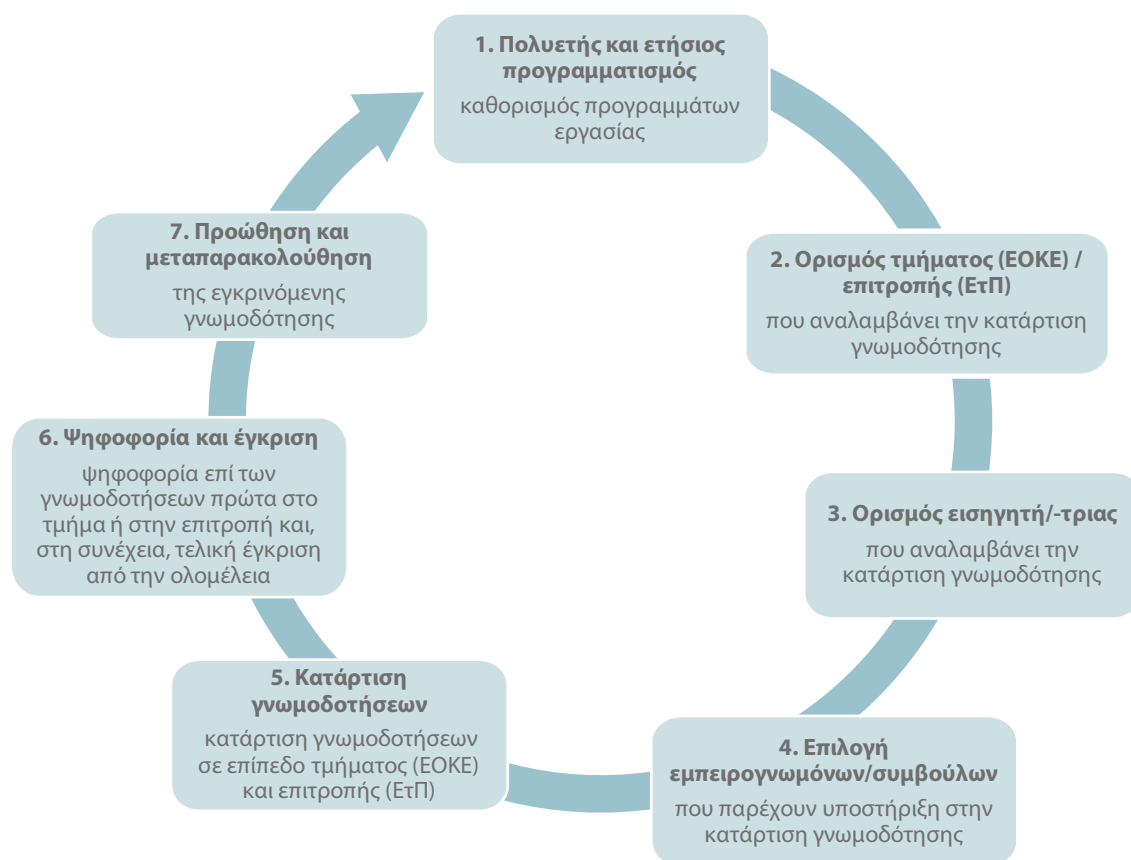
1. Πολυετής και ετήσιος προγραμματισμός

καθορισμός προγραμμάτων εργασίας

2. Ορισμός τμήματος (ΕΟΚΕ) / επιτροπής (ΕτΠ)

που αναλαμβάνει την κατάρτιση γνωμοδότησης

3. Ορισμός εισηγητή/-τριας

που αναλαμβάνει την κατάρτιση γνωμοδότησης

4. Επιλογή εμπειρογνωμόνων/συμβούλων

που παρέχουν υποστήριξη στην κατάρτιση γνωμοδότησης

5. Κατάρτιση γνωμοδοτήσεων

κατάρτιση γνωμοδοτήσεων σε επίπεδο τμήματος (ΕΟΚΕ) και επιτροπής (ΕτΠ)

6. Ψηφοφορία και έγκριση

ψηφοφορία επί των γνωμοδοτήσεων πρώτα στο τμήμα ή στην επιτροπή και, στη συνέχεια, τελική έγκριση από την ολομέλεια

7. Προώθηση και μεταπαρακολούθηση

της εγκρινόμενης γνωμοδότησης